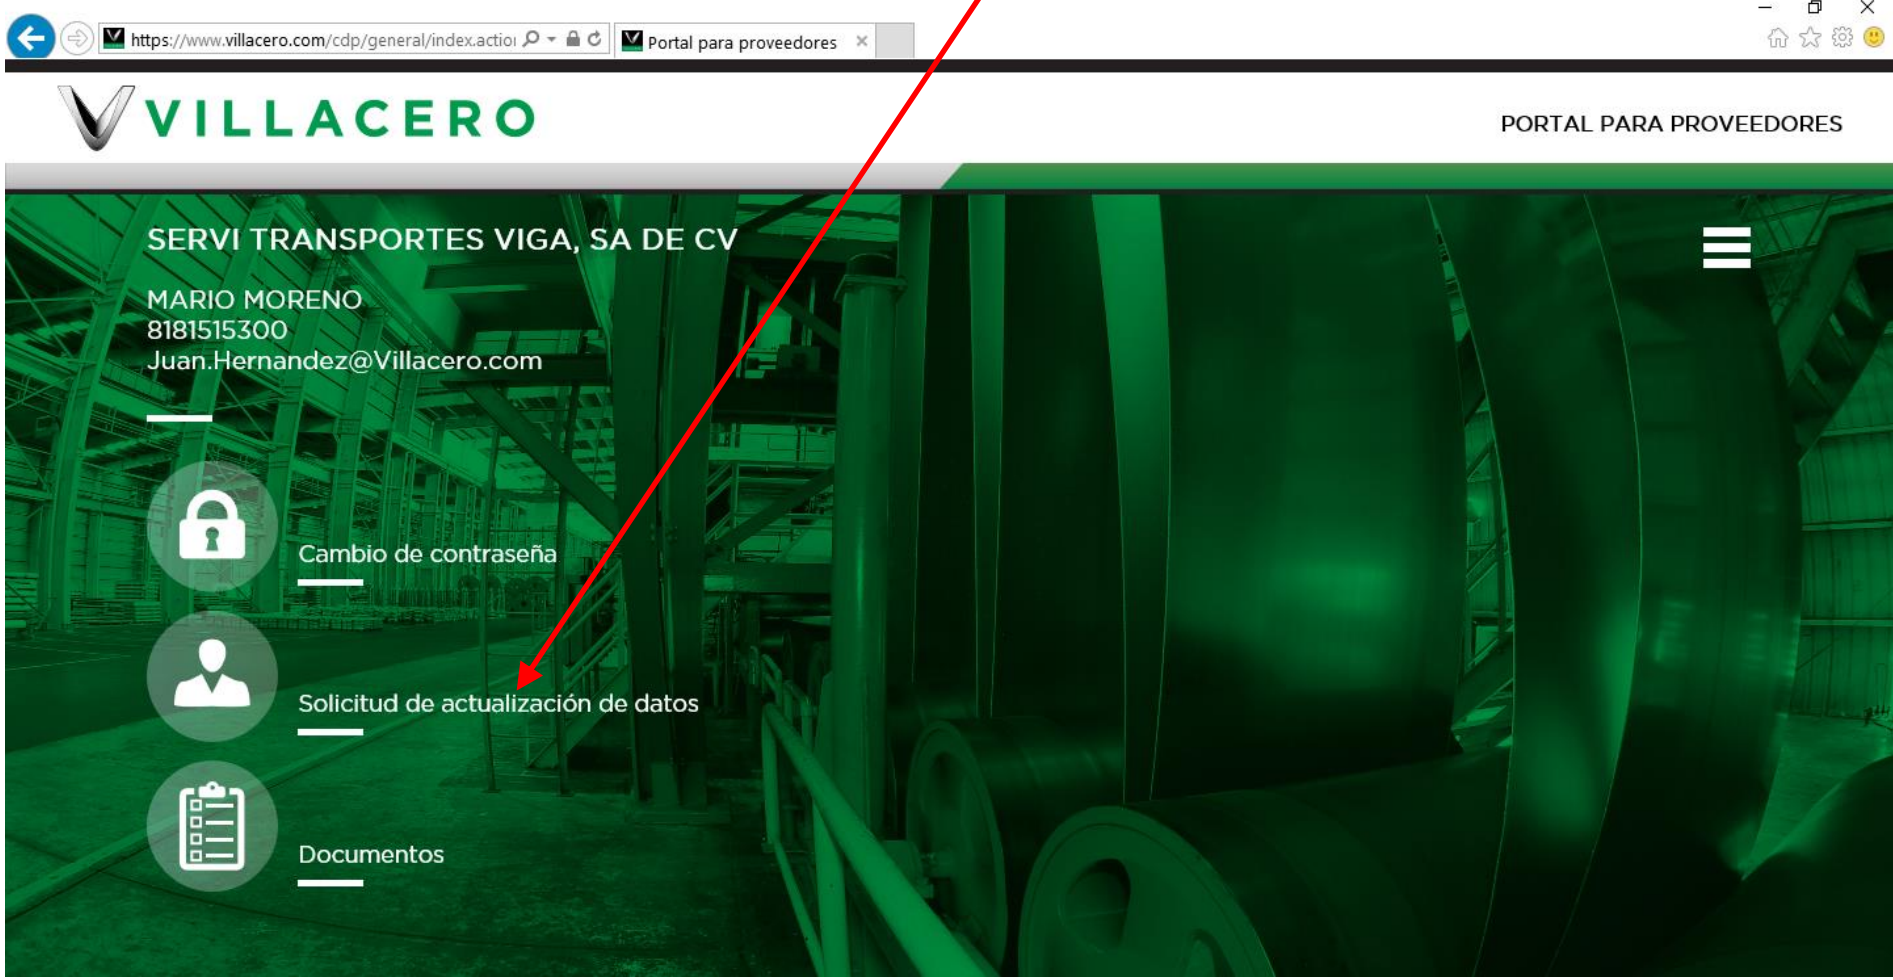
https://www.villacero.com/cdp/general/index.actio
Portal para proveedores

VILLACERO

PORTAL PARA PROVEEDORES

SERVI TRANSPORTES VIGA, SA DE CV

MARIO MORENO
8181515300
Juan.Hernandez@Villacero.com

Cambio de contraseña

Solicitud de actualización de datos

Documentos